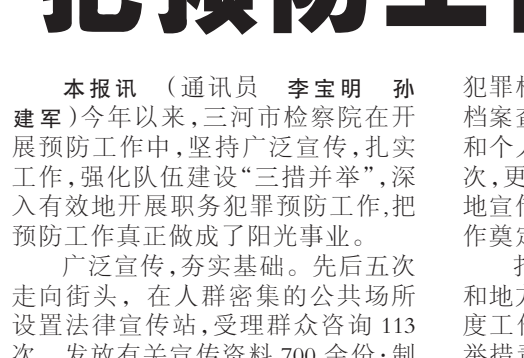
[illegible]

本报讯 （通讯员 李宝明 孙建军）今年以来，三河市检察院在开展预防工作中，坚持广泛宣传，扎实工作，强化队伍建设“三措并举”，深入有效地开展职务犯罪预防工作，把预防工作真正做成了阳光事业。

广泛宣传，夯实基础。先后五次走向街头，在人群密集的公共场所设置法律宣传站，受理群众咨询113次，发放有关宣传资料700余份；制

犯罪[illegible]档案查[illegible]和个人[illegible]次，更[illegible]地宣传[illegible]作奠定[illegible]

扎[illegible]和地方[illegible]度工作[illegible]举措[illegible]